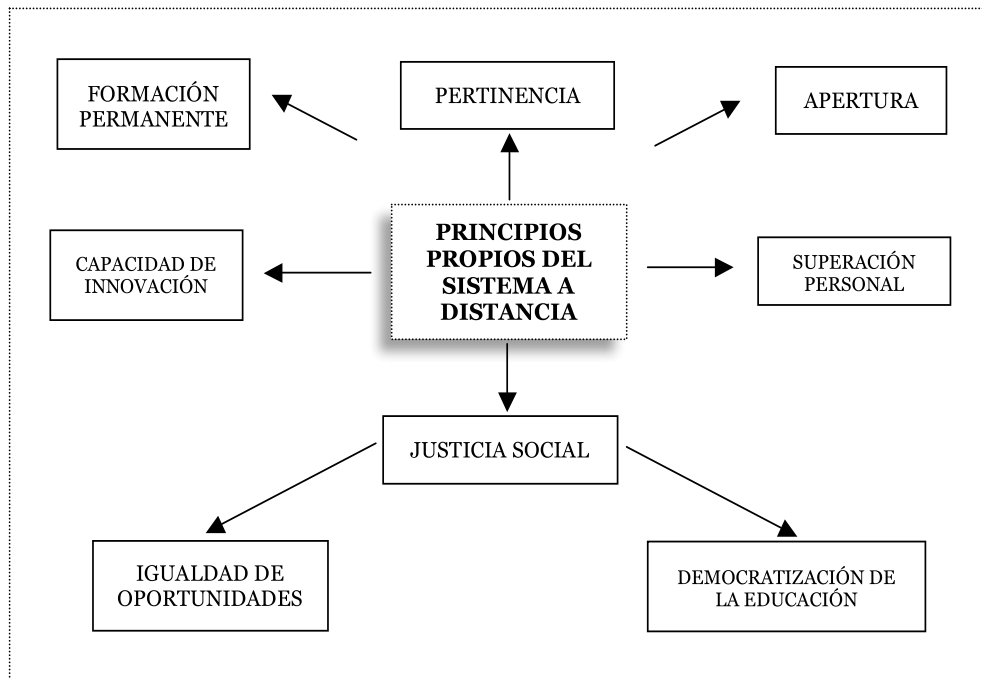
FORMACIÓN PERMANENTE

PERTINENCIA

APERTURA

CAPACIDAD DE INNOVACIÓN

PRINCIPIOS PROPIOS DEL SISTEMA A DISTANCIA

SUPERACIÓN PERSONAL

JUSTICIA SOCIAL

IGUALDAD DE OPORTUNIDADES

DEMOCRATIZACIÓN DE LA EDUCACIÓN